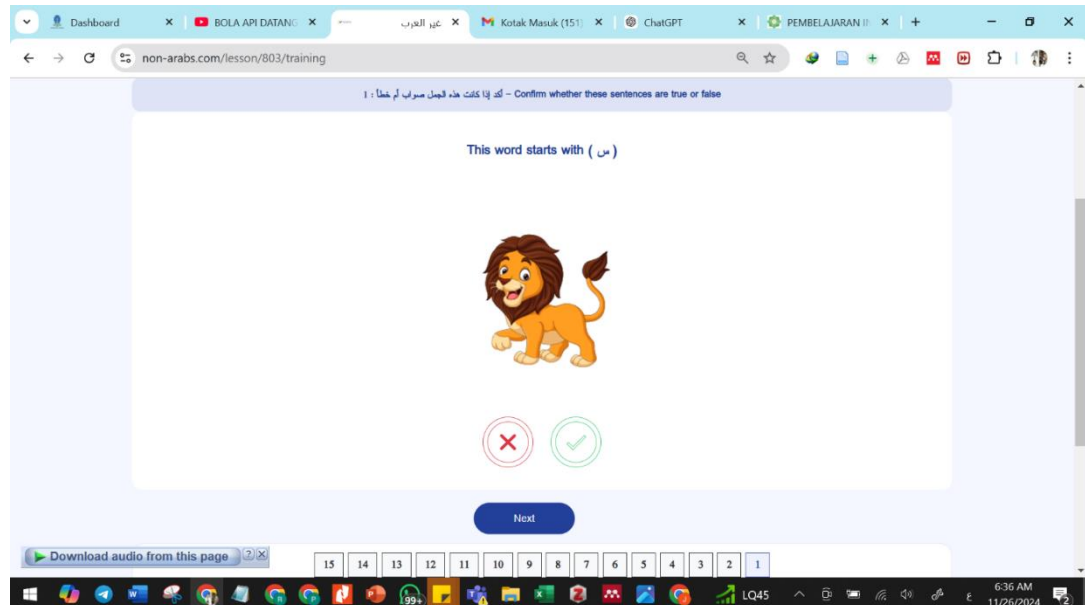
Dashboard
BOLA API DATANG
غير العرب
Kotak Masuk (151)
ChatGPT
PEMBELAJARAN II
non-arabs.com/lesson/803/training

أكد إذا كانت هذه الجمل صواب أم خطأ : 1 – Confirm whether these sentences are true or false

This word starts with ( س )

Next

Download audio from this page

| 15 | 14 | 13 | 12 | 11 | 10 | 9 | 8 | 7 | 6 | 5 | 4 | 3 | 2 | 1 |
|---|---|---|---|---|---|---|---|---|---|---|---|---|---|---|

99+
LQ45
ع
6:36 AM
11/26/2024
2